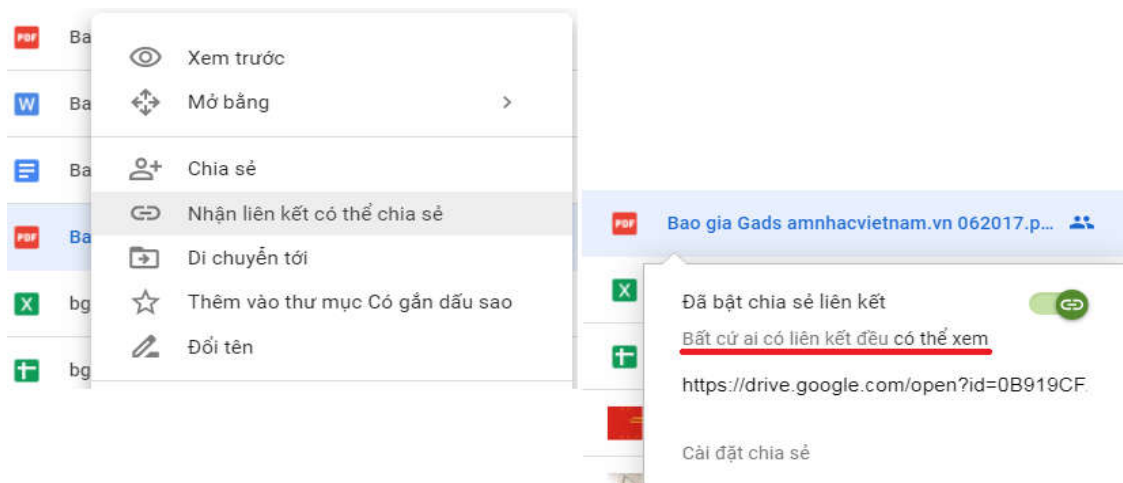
PDF Ba
W Ba
Ba
PDF Ba
X bg
bg

Xem trước
Mở bằng >
Chia sẻ
Nhận liên kết có thể chia sẻ
Di chuyển tới
Thêm vào thư mục Có gắn dấu sao
Đổi tên

PDF Bao gia Gads amnhacvietnam.vn 062017.p...
X
Đã bật chia sẻ liên kết
Bất cứ ai có liên kết đều có thể xem
https://drive.google.com/open?id=0B919CF
Cài đặt chia sẻ